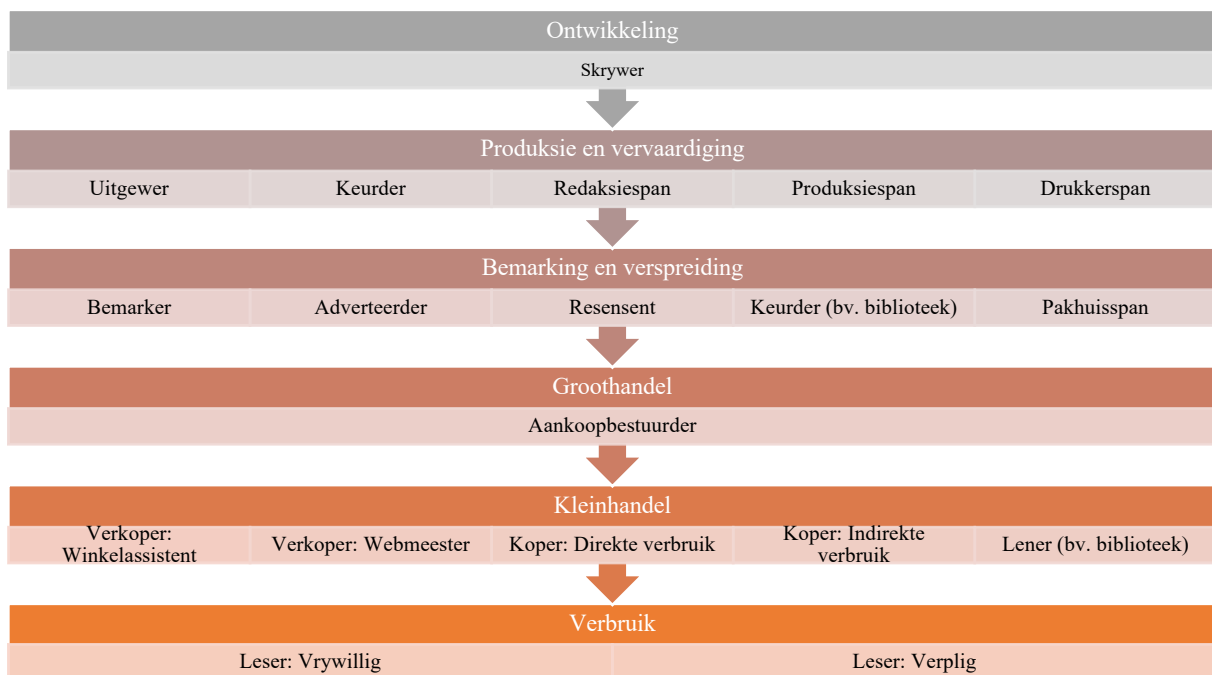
Ontwikkeling

Skrywer

Produksie en vervaardiging

| Uitgewer | Keurder | Redaksiespan | Produksiespan | Drukkerspan |
|---|---|---|---|---|

Bemarking en verspreiding

| Bemarker | Adverteerder | Resensent | Keurder (bv. biblioteek) | Pakhuisspan |
|---|---|---|---|---|

Groothandel

Aankoopbestuurder

Kleinhandel

| Verkoper: Winkelassistent | Verkoper: Webmeester | Koper: Direkte verbruik | Koper: Indirekte verbruik | Lener (bv. biblioteek) |
|---|---|---|---|---|

Verbruik

| Leser: Vrywillig | Leser: Verplig |
|---|---|